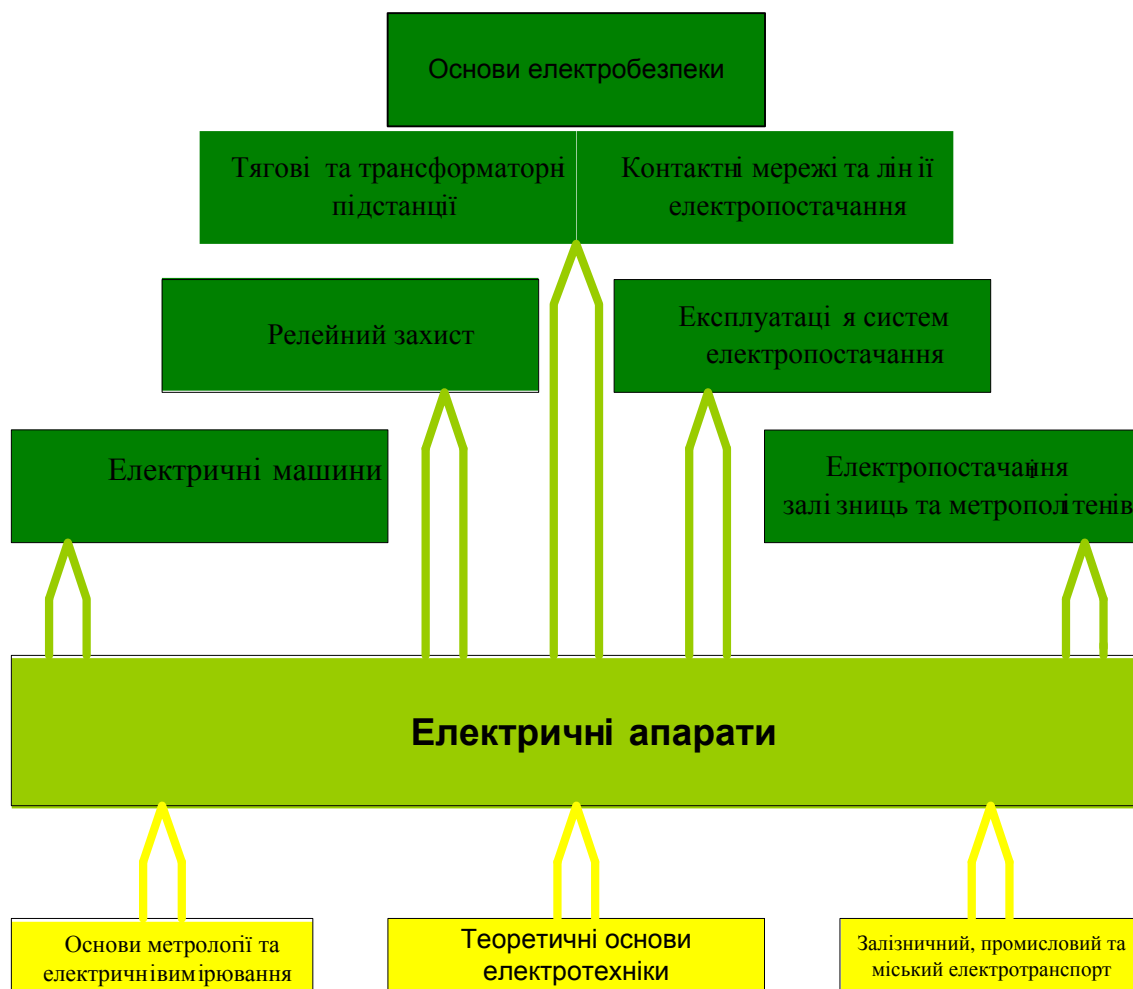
Основи електробезпеки

Тягові та трансформаторні підстанції

Контактні мережі та лінії електропостачання

Релейний захист

Експлуатація систем електропостачання

Електричні машини

Електропостачання залізниць та метрополітенів

Електричні апарати

Основи метрології та електричні вимірювання

Теоретичні основи електротехніки

Залізничний, промисловий та міський електротранспорт